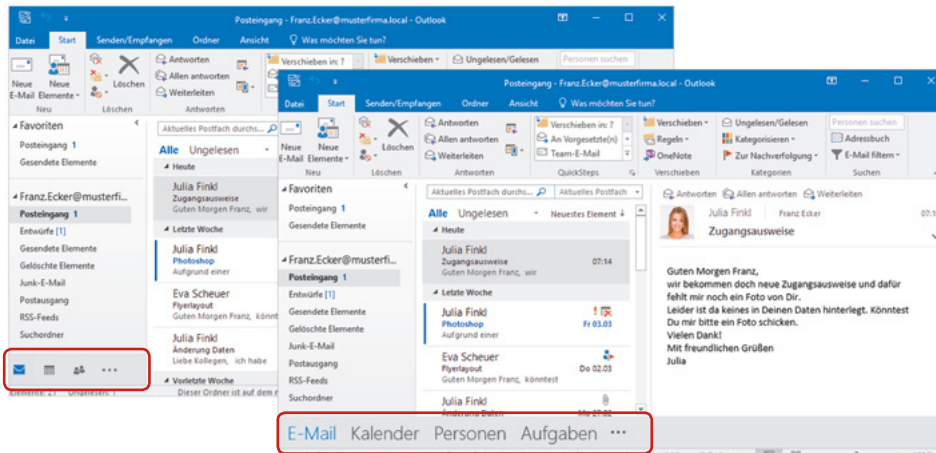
Posteingang - Franz.Ecker@musterfirma.local - Outlook

Datei Start Senden/Empfangen Ordner Ansicht Was möchten Sie tun?

Neue E-Mail Neue Elemente Neu Löschen Löschen Antworten Allen antworten Weiterleiten Antworten Verschieben in: ? Verschieben Ungelesen/Gelesen Personen suchen

Favoriten
Posteingang 1
Gesendete Elemente

Franz.Ecker@musterfi...
Posteingang 1
Entwürfe [1]
Gesendete Elemente
Gelöschte Elemente
Junk-E-Mail
Postausgang
RSS-Feeds
Suchordner

Elemente: 21 Ungelesen: 1

Aktuelles Postfach durchs...
Alle Ungelesen
Heute
Julia Finkl
Zugangsausweise
Guten Morgen Franz, wir
Letzte Woche
Julia Finkl
Photoshop
Aufgrund einer
Eva Scheuer
Flyerlayout
Guten Morgen Franz, könnt
Julia Finkl
Änderung Daten
Liebe Kollegen, ich habe
Vorletzte Woche
Dieser Ordner ist auf dem r

Posteingang - Franz.Ecker@musterfirma.local - Outlook

Datei Start Senden/Empfangen Ordner Ansicht Was möchten Sie tun?

Neue E-Mail Neue Elemente Neu Löschen Löschen Antworten Allen antworten Weiterleiten Antworten Verschieben in: ? An Vorgesetzte(n) Team-E-Mail QuickSteps Verschieben Regeln OneNote Verschieben Ungelesen/Gelesen Kategorisieren Zur Nachverfolgung Kategorien Personen suchen Adressbuch E-Mail filtern Suchen

Favoriten
Posteingang 1
Gesendete Elemente

Franz.Ecker@musterfi...
Posteingang 1
Entwürfe [1]
Gesendete Elemente
Gelöschte Elemente
Junk-E-Mail
Postausgang
RSS-Feeds
Suchordner

Aktuelles Postfach durchs... Aktuelles Postfach
Alle Ungelesen Neuestes Element
Heute
Julia Finkl
Zugangsausweise 07:14
Guten Morgen Franz, wir
Letzte Woche
Julia Finkl
Photoshop Fr 03.03
Aufgrund einer
Eva Scheuer
Flyerlayout Do 02.03
Guten Morgen Franz, könntest
Julia Finkl
Änderung Daten

Antworten Allen antworten Weiterleiten
Julia Finkl Franz Ecker 07:1
Zugangsausweise

Guten Morgen Franz,
wir bekommen doch neue Zugangsausweise und dafür fehlt mir noch ein Foto von Dir.
Leider ist da keines in Deinen Daten hinterlegt. Könntest Du mir bitte ein Foto schicken.
Vielen Dank!
Mit freundlichen Grüßen
Julia

E-Mail Kalender Personen Aufgaben ···